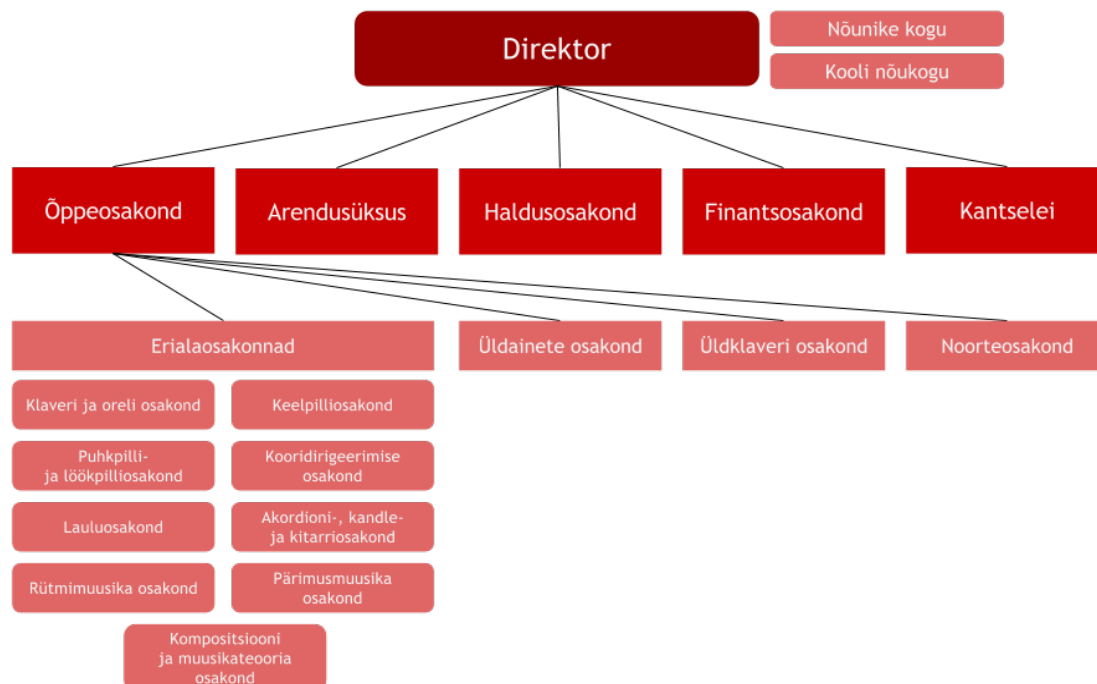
Direktor

Nõunike kogu

Kooli nõukogu

Õppeosakond

Arendusüksus

Haldusosakond

Finantsosakond

Kantselei

Erialaosakonnad

Üldainete osakond

Üldklaveri osakond

Noorteosakond

Klaveri ja oreli osakond

Keelpilliosakond

Puhkpilli- ja löökpilliosakond

Kooridirigeerimise osakond

Lauluosakond

Akordioni-, kandle- ja kitarriosakond

Rütmimuusika osakond

Pärimusmuusika osakond

Kompositsiooni ja muusikateooria osakond